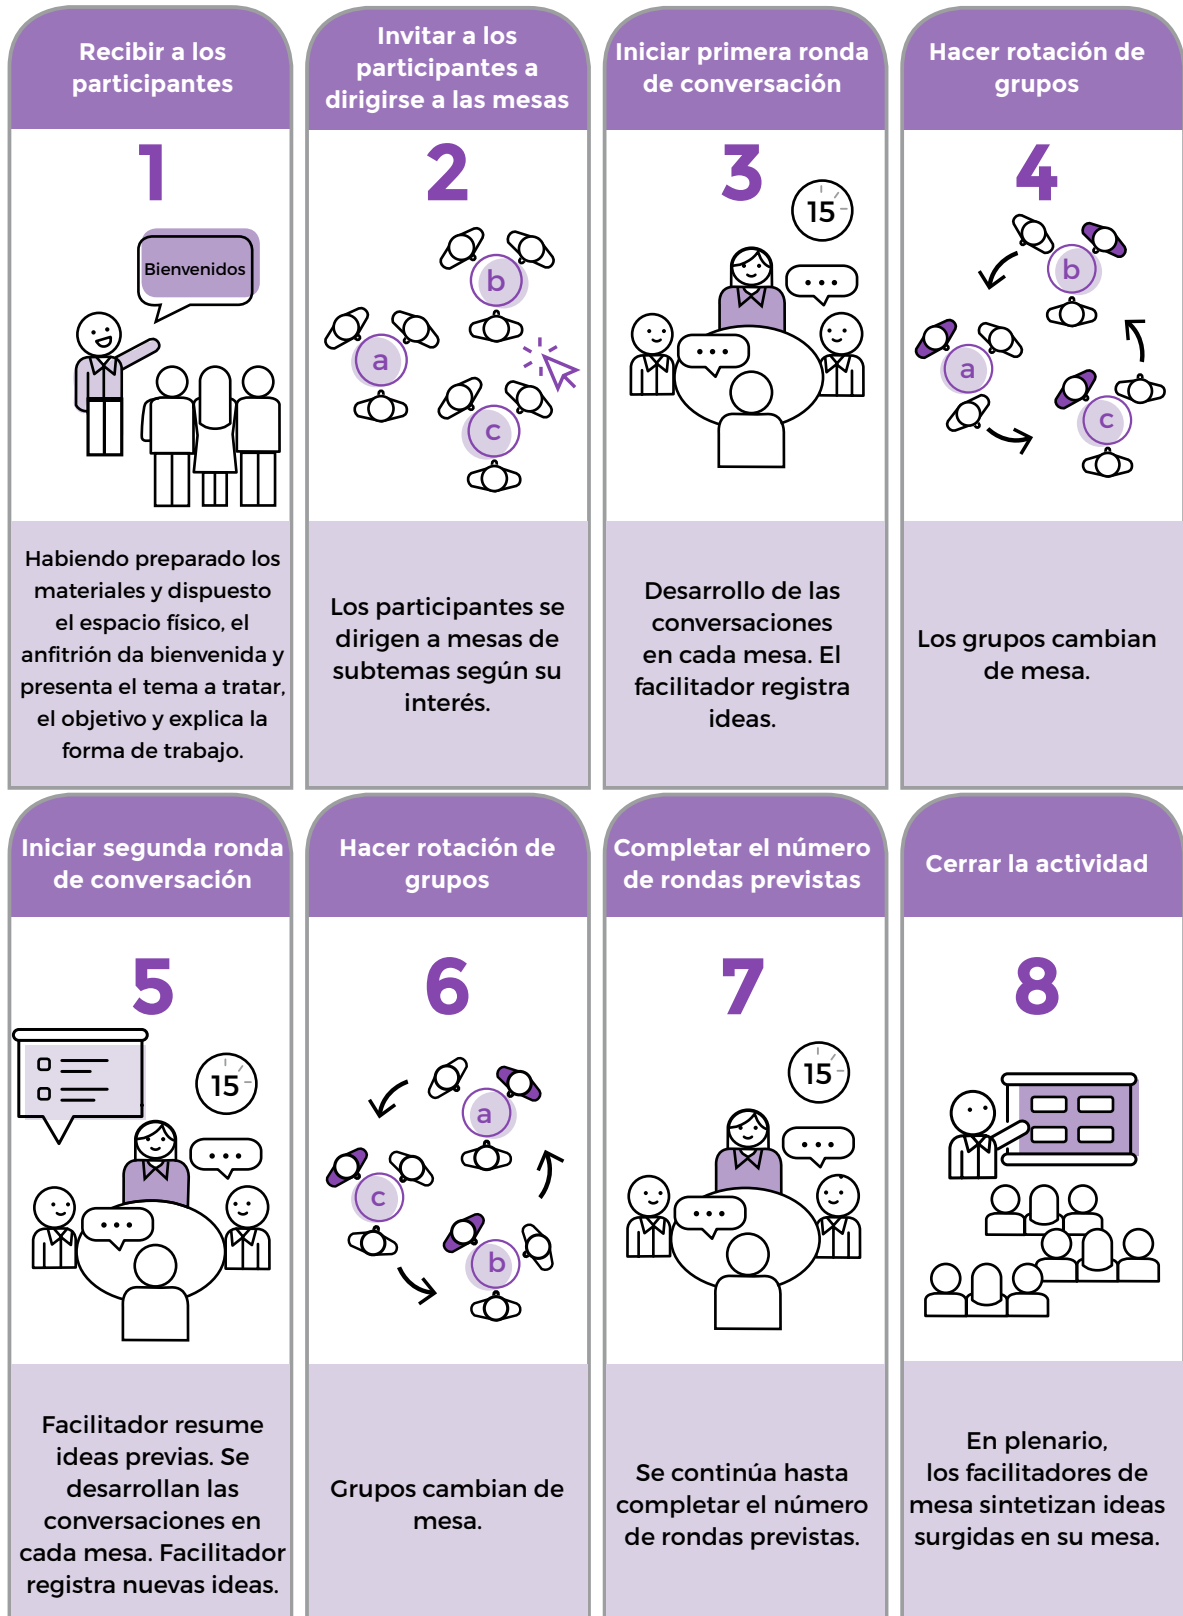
Recibir a los participantes

1

Bienvenidos

Habiendo preparado los materiales y dispuesto el espacio físico, el anfitrión da bienvenida y presenta el tema a tratar, el objetivo y explica la forma de trabajo.

Invitar a los participantes a dirigirse a las mesas

2

b

a

c

Los participantes se dirigen a mesas de subtemas según su interés.

Iniciar primera ronda de conversación

3

15

Desarrollo de las conversaciones en cada mesa. El facilitador registra ideas.

Hacer rotación de grupos

4

b

a

c

Los grupos cambian de mesa.

Iniciar segunda ronda de conversación

5

15

Facilitador resume ideas previas. Se desarrollan las conversaciones en cada mesa. Facilitador registra nuevas ideas.

Hacer rotación de grupos

6

a

c

b

Grupos cambian de mesa.

Completar el número de rondas previstas

7

15

Se continúa hasta completar el número de rondas previstas.

Cerrar la actividad

8

En plenario, los facilitadores de mesa sintetizan ideas surgidas en su mesa.